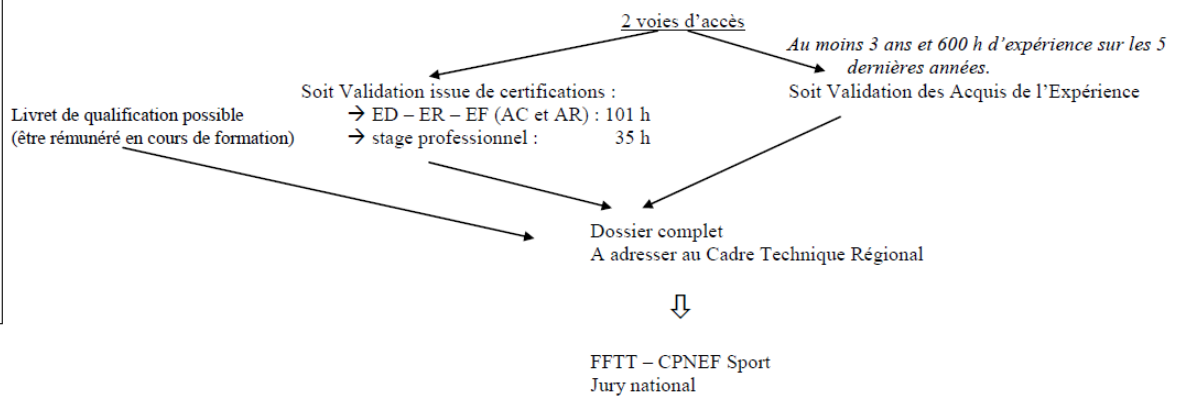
2 voies d'accès

*Au moins 3 ans et 600 h d'expérience sur les 5 dernières années.*

Soit Validation issue de certifications :
→ ED – ER – EF (AC et AR) : 101 h
→ stage professionnel : 35 h

Soit Validation des Acquis de l'Expérience

Livret de qualification possible
(être rémunéré en cours de formation)

Dossier complet
A adresser au Cadre Technique Régional

⇩

FFTT – CPNEF Sport
Jury national